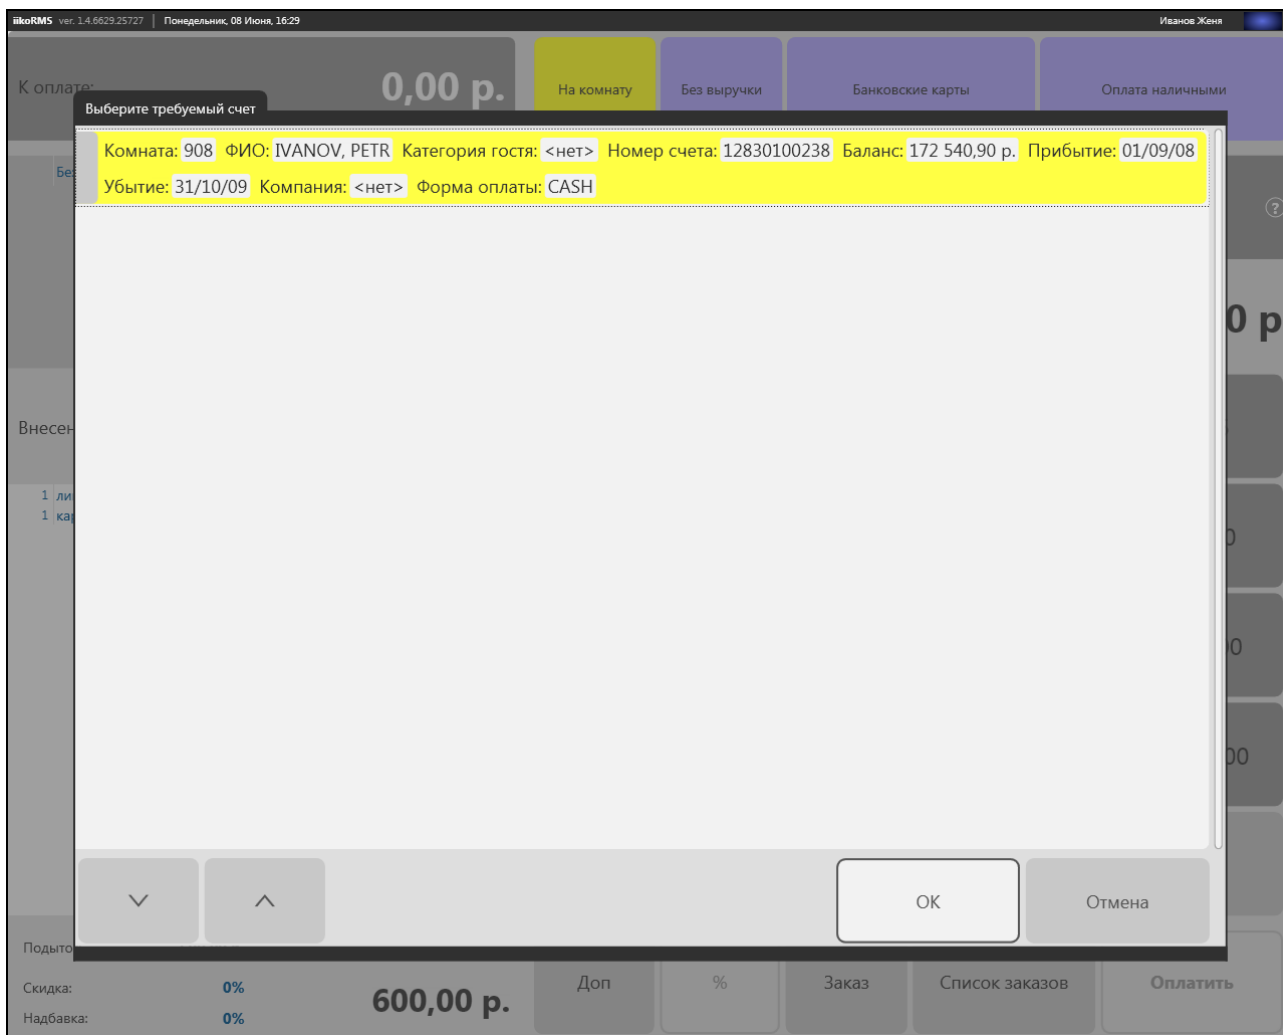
iikoRMS ver. 1.4.6629.25727 | Понедельник, 08 Июня, 16:29

Иванов Женя

К оплате:

0,00 р.

На комнату

Без выручки

Банковские карты

Оплата наличными

Выберите требуемый счет

Комната: 908 ФИО: IVANOV, PETR Категория гостя: <нет> Номер счета: 12830100238 Баланс: 172 540,90 р. Прибытие: 01/09/08 Убытие: 31/10/09 Компания: <нет> Форма оплаты: CASH

Бе

0 р

Внесен

1 ли
1 кар

0

0

00

OK

Отмена

Подыто

Скидка: 0%

Надбавка: 0%

600,00 р.

Доп

%

Заказ

Список заказов

Оплатить